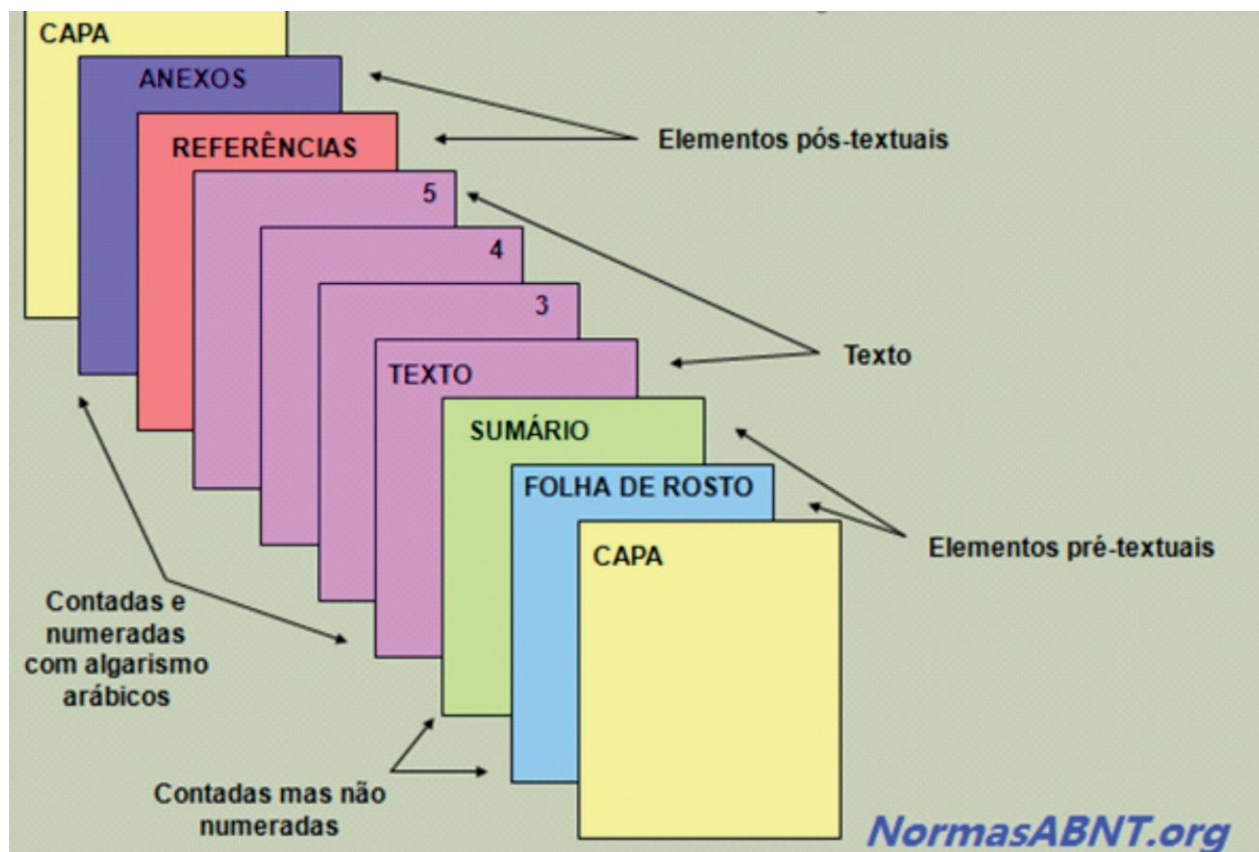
CAPA

ANEXOS

REFERÊNCIAS

5

4

3

TEXTO

SUMÁRIO

FOLHA DE ROSTO

CAPA

Elementos pós-textuais

Texto

Elementos pré-textuais

Contadas e numeradas com algarismo arábicos

Contadas mas não numeradas

NormasABNT.org